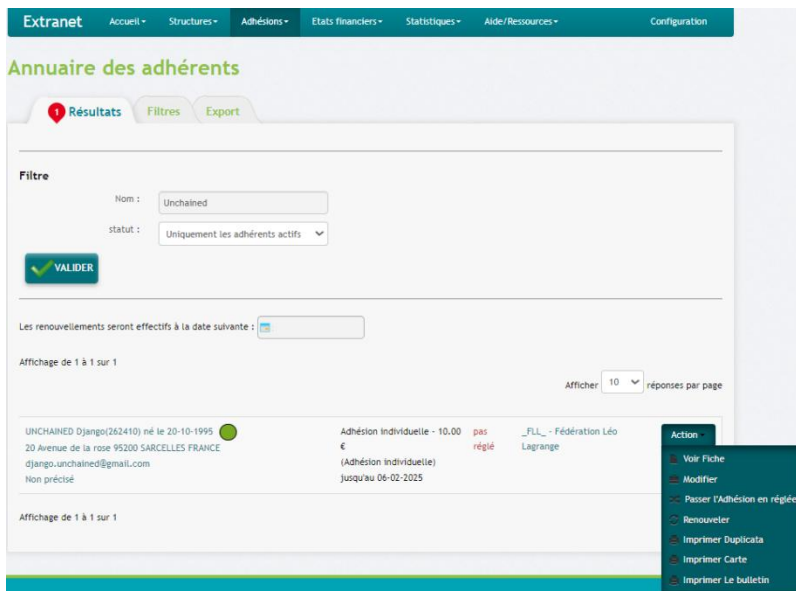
Extranet Accueil ▾ Structures ▾ Adhésions ▾ Etats financiers ▾ Statistiques ▾ Aide/Ressources ▾ Configuration

Annuaire des adhérents

1 Résultats Filtres Export

Filtre

Nom : Unchained

statut : Uniquement les adhérents actifs

VALIDER

Les renouvellements seront effectifs à la date suivante :

Affichage de 1 à 1 sur 1

Afficher 10 réponses par page

UNCHAINED Django(262410) né le 20-10-1995
20 Avenue de la rose 95200 SARCELLES FRANCE
django.unchained@gmail.com
Non précisé

Adhésion individuelle - 10.00 €
(Adhésion individuelle)
jusqu'au 06-02-2025

pas réglé

_FLL_ - Fédération Léo Lagrange

Action ▾
Voir Fiche
Modifier
Passer l'Adhésion en réglée
Renouveler
Imprimer Duplicata
Imprimer Carte
Imprimer Le bulletin

Affichage de 1 à 1 sur 1